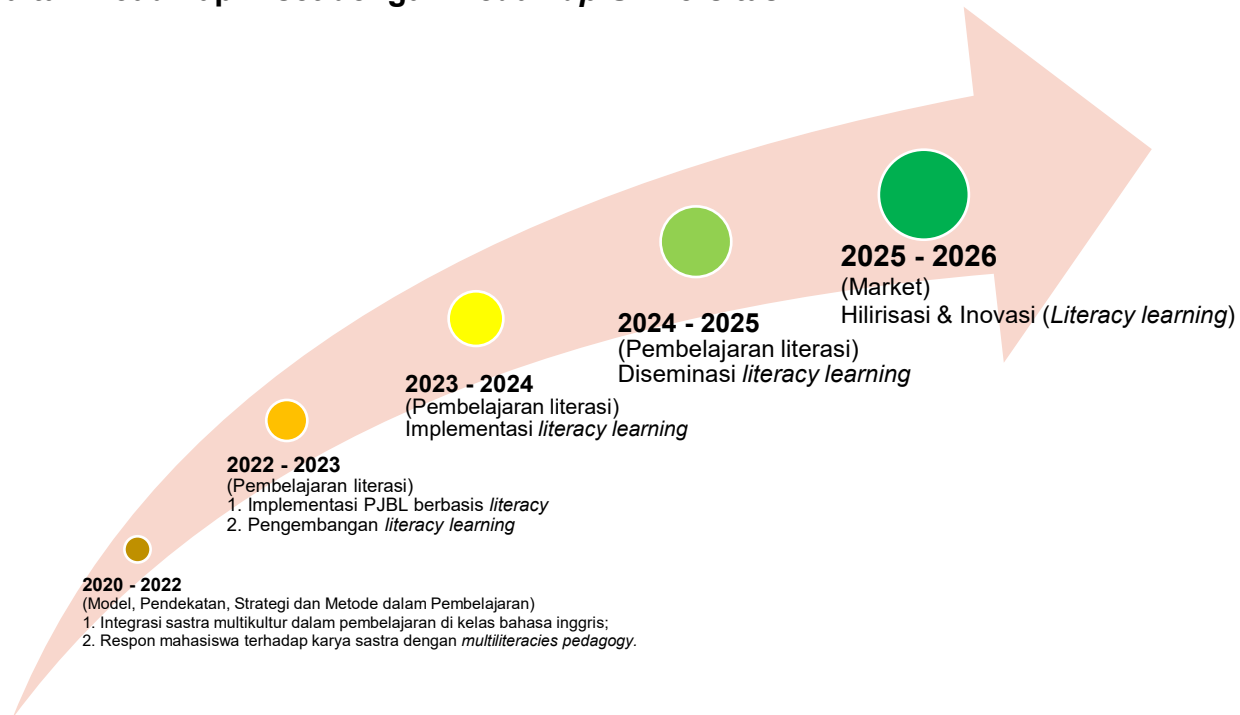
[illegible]

2025 - 2026
(Market)
Hilirisasi & Inovasi (*Literacy learning*)

2024 - 2025
(Pembelajaran literasi)
Diseminasi *literacy learning*

2023 - 2024
(Pembelajaran literasi)
Implementasi *literacy learning*

2022 - 2023
(Pembelajaran literasi)
1. Implementasi PJBL berbasis *literacy*
2. Pengembangan *literacy learning*

2020 - 2022
(Model, Pendekatan, Strategi dan Metode dalam Pembelajaran)
1. Integrasi sastra multikultur dalam pembelajaran di kelas bahasa inggris;
2. Respon mahasiswa terhadap karya sastra dengan *multiliteracies pedagogy*.